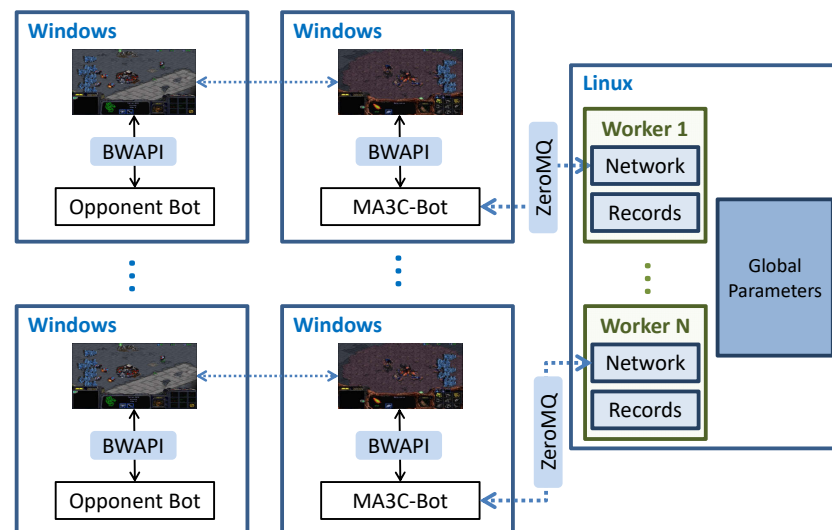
Windows

BWAPI

Opponent Bot

Windows

BWAPI

MA3C-Bot

ZeroMQ

Linux

Worker 1

Network

Records

Global Parameters

Worker N

Network

Records

ZeroMQ

Windows

BWAPI

Opponent Bot

Windows

BWAPI

MA3C-Bot